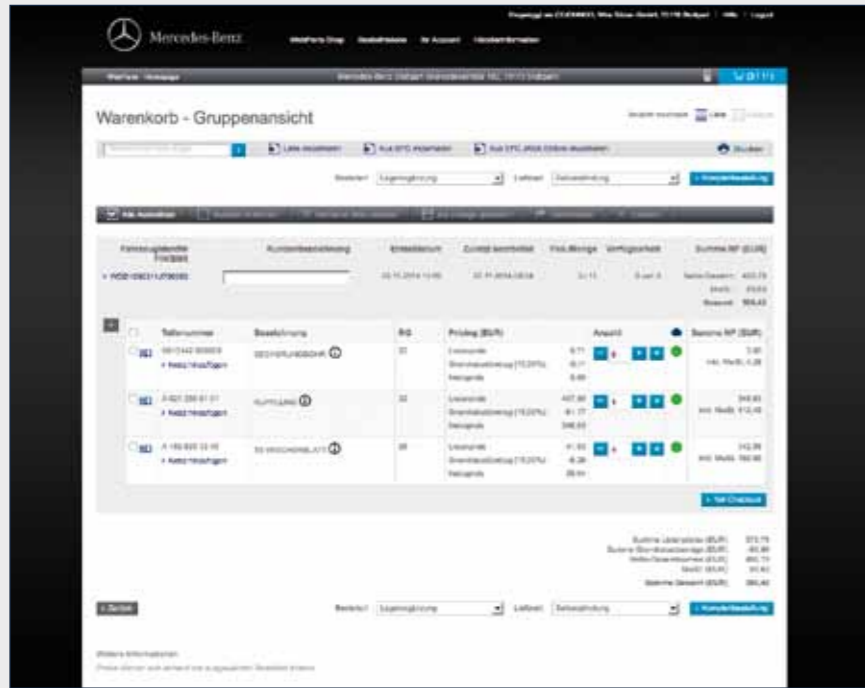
Mercedes-Benz

WebParts Shop | Bestellhistorie | Ihr Account | Händlerinformationen

Warenkorb - Gruppenansicht

Liste

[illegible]

Liste importieren | Aus EPC importieren | Aus EPC (Web Online) importieren | Drucken

Bestellart | Lieferart | Komplettbestellung

Alle Auswählen

| Fahrzeugidentifikationsnummer | Kundenbezeichnung | Erstelldatum | Zuletzt bearbeitet | Pos./Menge | Verfügbarkeit | Summe NP (EUR) |
|---|---|---|---|---|---|---|
| WDB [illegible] | | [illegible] | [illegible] | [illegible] | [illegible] | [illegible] |

| | Teilenummer | Bezeichnung | RG | Pricing (EUR) | Anzahl | | Summe NP (EUR) |
|---|---|---|---|---|---|---|---|
| | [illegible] + Notiz hinzufügen | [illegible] | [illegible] | Listenpreis / Grundrabattbetrag / Nettopreis | | | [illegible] |
| | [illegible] + Notiz hinzufügen | KUPPLUNG | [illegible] | Listenpreis / Grundrabattbetrag / Nettopreis | | | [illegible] |
| | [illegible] + Notiz hinzufügen | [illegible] | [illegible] | Listenpreis / Grundrabattbetrag / Nettopreis | | | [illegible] |

Teil Checkout

Summe Listenpreise (EUR) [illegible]
Summe Grundrabattbeträge (EUR) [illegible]
Netto Gesamtsumme (EUR) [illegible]
MwSt. (EUR) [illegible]
Summe Gesamt (EUR) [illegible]

Zurück | Bestellart | Lieferart | Komplettbestellung

Weitere Informationen
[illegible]